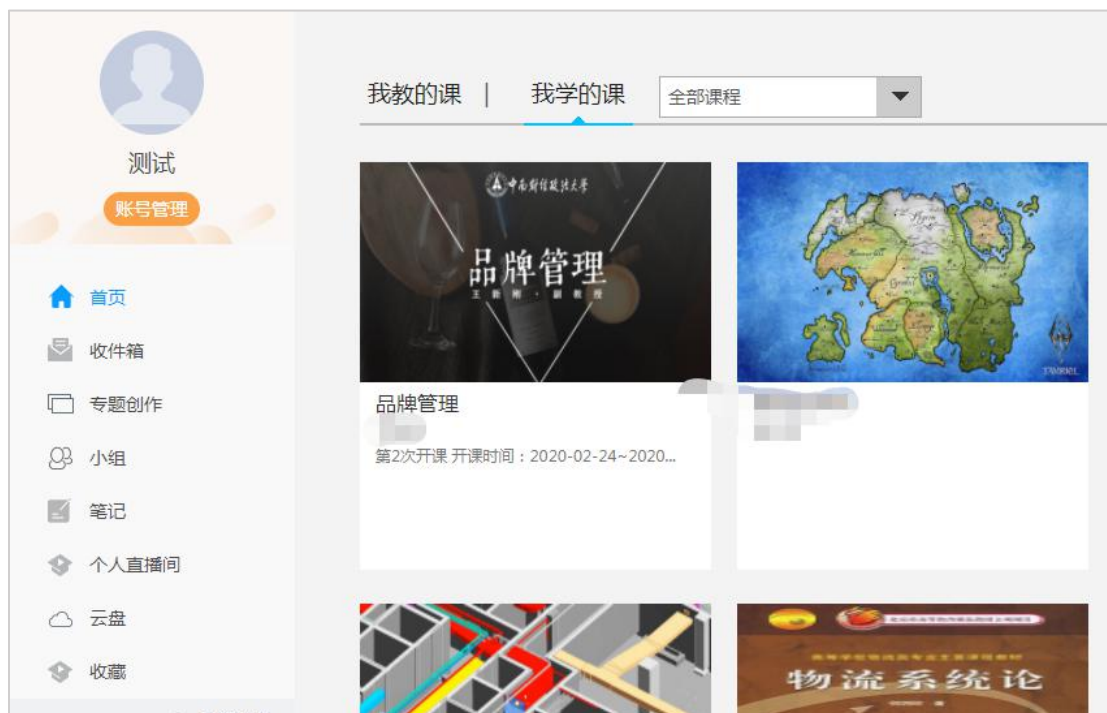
测试

账号管理

首页

收件箱

专题创作

小组

笔记

个人直播间

云盘

收藏

我教的课 | 我学的课 全部课程

中南财经政法大学

品牌管理

王 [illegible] · 副教授

品牌管理

第2次开课 开课时间：2020-02-24~2020...

物流系统论